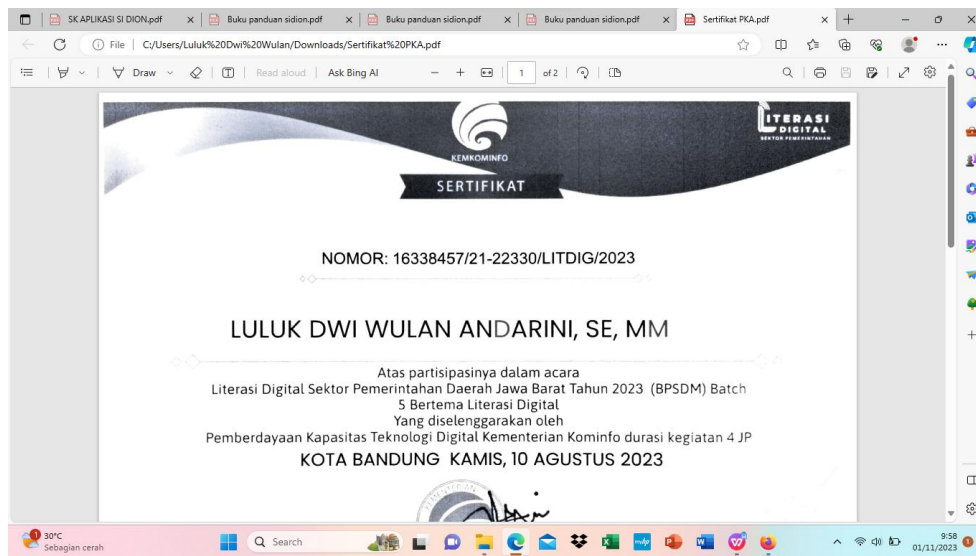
SK APLIKASI SI DION.pdf × Buku panduan sidion.pdf × Buku panduan sidion.pdf × Buku panduan sidion.pdf × Sertifikat PKA.pdf × +

File | C:/Users/Luluk%20Dwi%20Wulan/Downloads/Sertifikat%20PKA.pdf

Draw Read aloud Ask Bing AI − + 1 of 2

KEMKOMINFO

LITERASI DIGITAL SEKTOR PEMERINTAHAN

SERTIFIKAT

NOMOR: 16338457/21-22330/LITDIG/2023

LULUK DWI WULAN ANDARINI, SE, MM

Atas partisipasinya dalam acara
Literasi Digital Sektor Pemerintahan Daerah Jawa Barat Tahun 2023 (BPSDM) Batch 5 Bertema Literasi Digital
Yang diselenggarakan oleh
Pemberdayaan Kapasitas Teknologi Digital Kementerian Kominfo durasi kegiatan 4 JP
KOTA BANDUNG KAMIS, 10 AGUSTUS 2023

30°C
Sebagian cerah
Search
9:58
01/11/2023